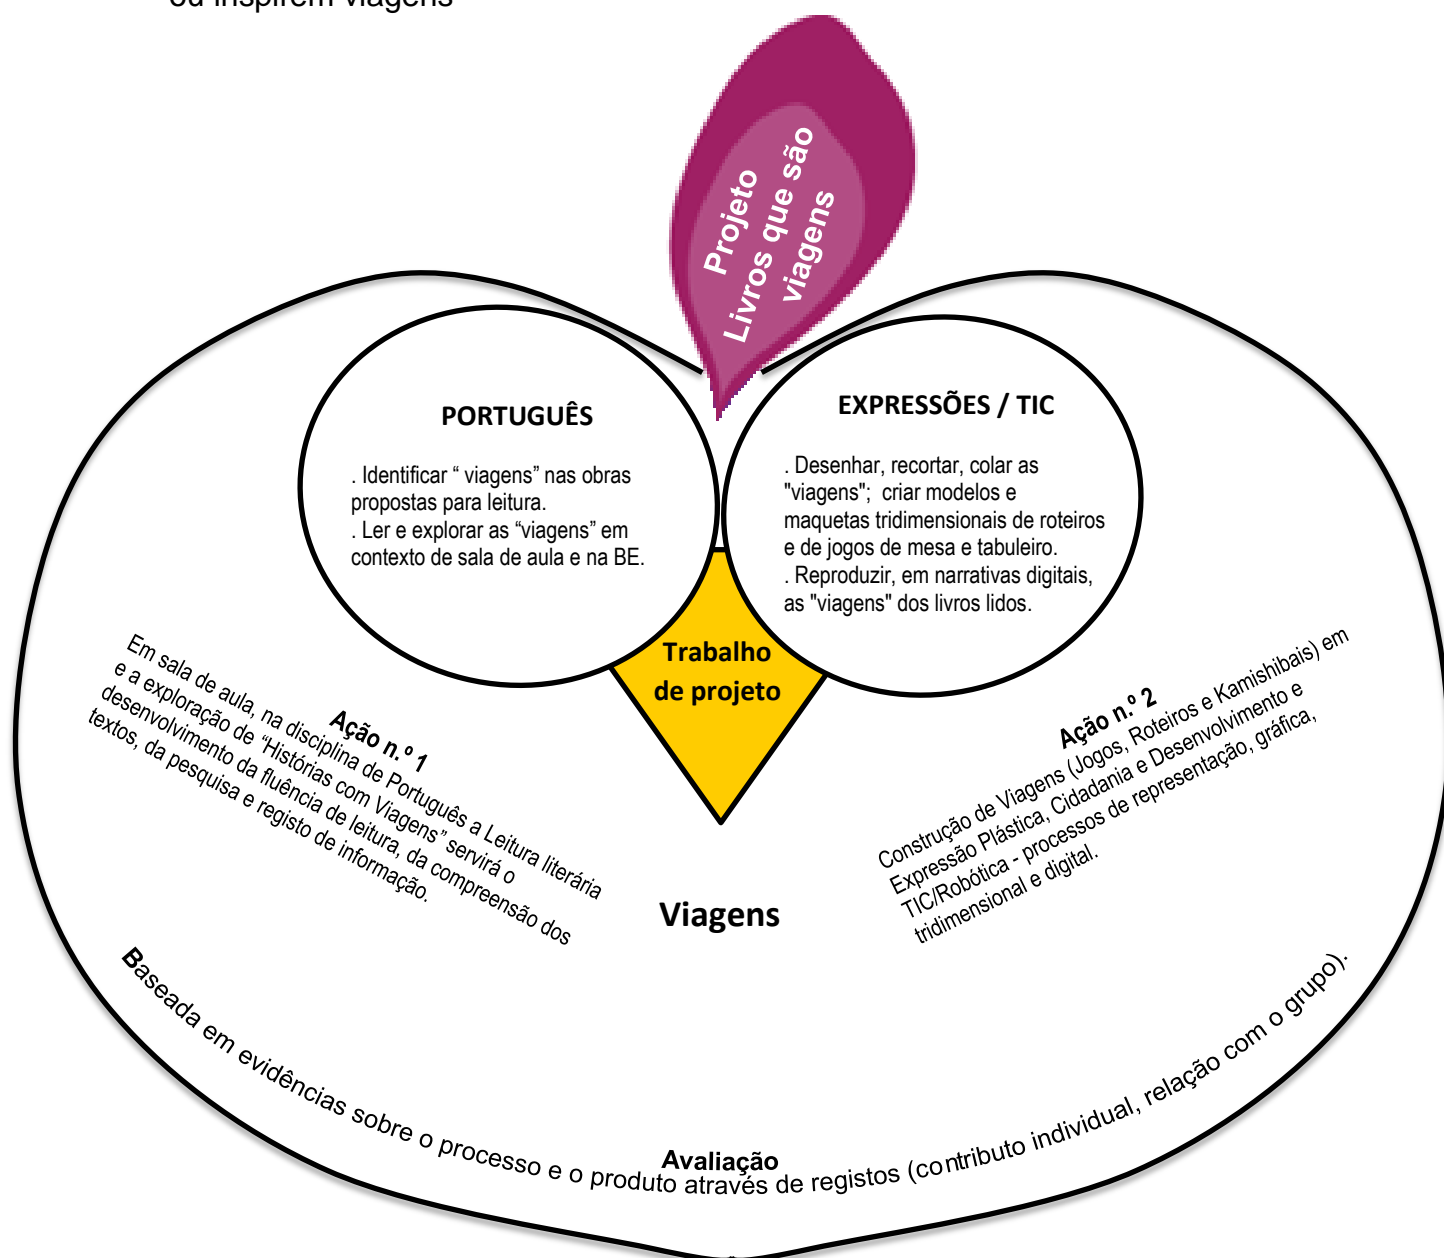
ou inspirem viagens

Projeto Livros que são viagens

PORTUGUÊS

. Identificar “ viagens” nas obras propostas para leitura.
. Ler e explorar as “viagens” em contexto de sala de aula e na BE.

EXPRESSÕES / TIC

. Desenhar, recortar, colar as "viagens"; criar modelos e maquetas tridimensionais de roteiros e de jogos de mesa e tabuleiro.
. Reproduzir, em narrativas digitais, as "viagens" dos livros lidos.

Trabalho de projeto

Ação n.º 1

Em sala de aula, na disciplina de Português a Leitura literária e a exploração de “Histórias com Viagens” servirá o desenvolvimento da fluência de leitura, da compreensão dos textos, da pesquisa e registo de informação.

Ação n.º 2

Construção de Viagens (Jogos, Roteiros e Kamishibais) em Expressão Plástica, Cidadania e Desenvolvimento e TIC/Robótica - processos de representação, gráfica, tridimensional e digital.

Viagens

Avaliação

Baseada em evidências sobre o processo e o produto através de registos (contributo individual, relação com o grupo).